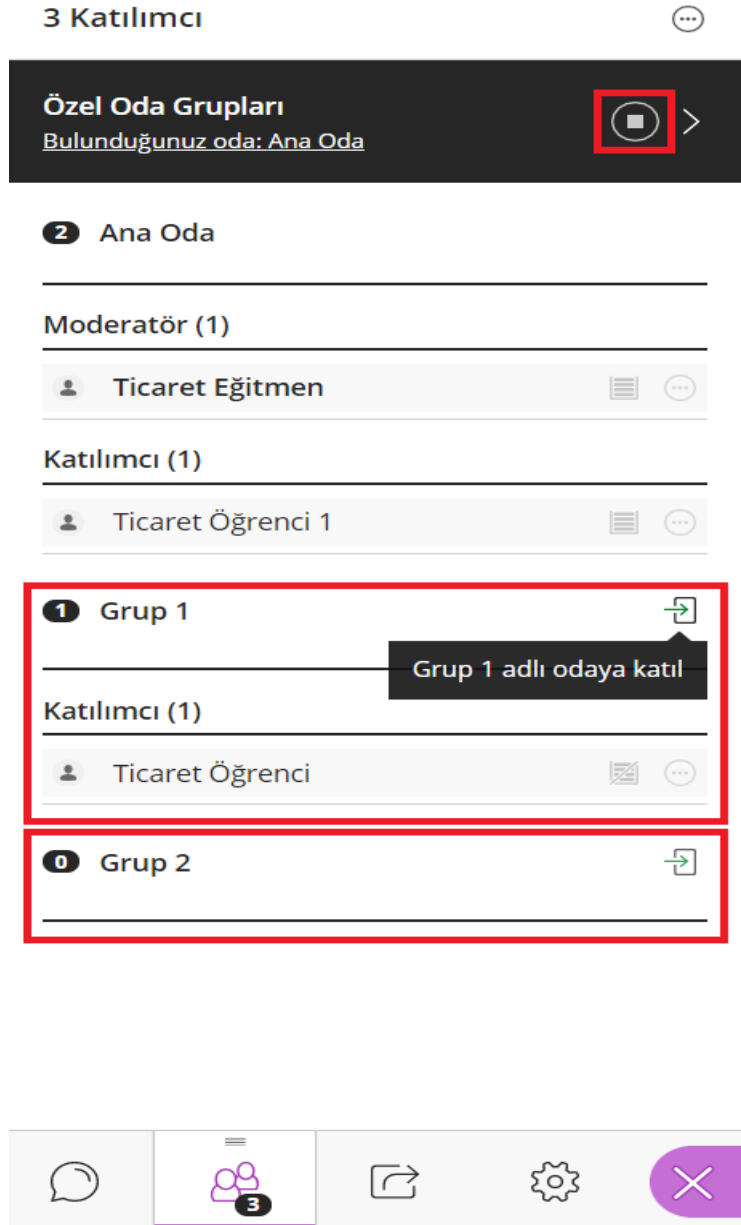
3 Katılımcı

Özel Oda Grupları
Bulunduğunuz oda: Ana Oda

2 Ana Oda

Moderatör (1)

Ticaret Eğitmen

Katılımcı (1)

Ticaret Öğrenci 1

1 Grup 1

Grup 1 adlı odaya katıl

Katılımcı (1)

Ticaret Öğrenci

0 Grup 2

3